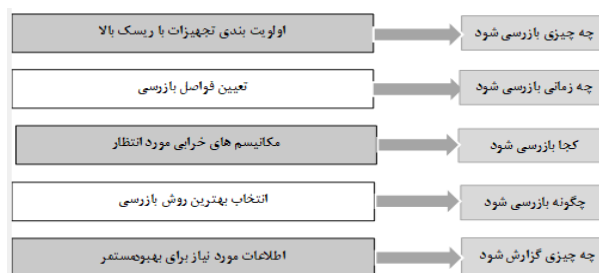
چه چیزی بازرسی شود
اولویت بندی تجهیزات با ریسک بالا

چه زمانی بازرسی شود
تعیین فواصل بازرسی

کجا بازرسی شود
مکانیسم های خرابی مورد انتظار

چگونه بازرسی شود
انتخاب بهترین روش بازرسی

چه چیزی گزارش شود
اطلاعات مورد نیاز برای بهبودمستمر